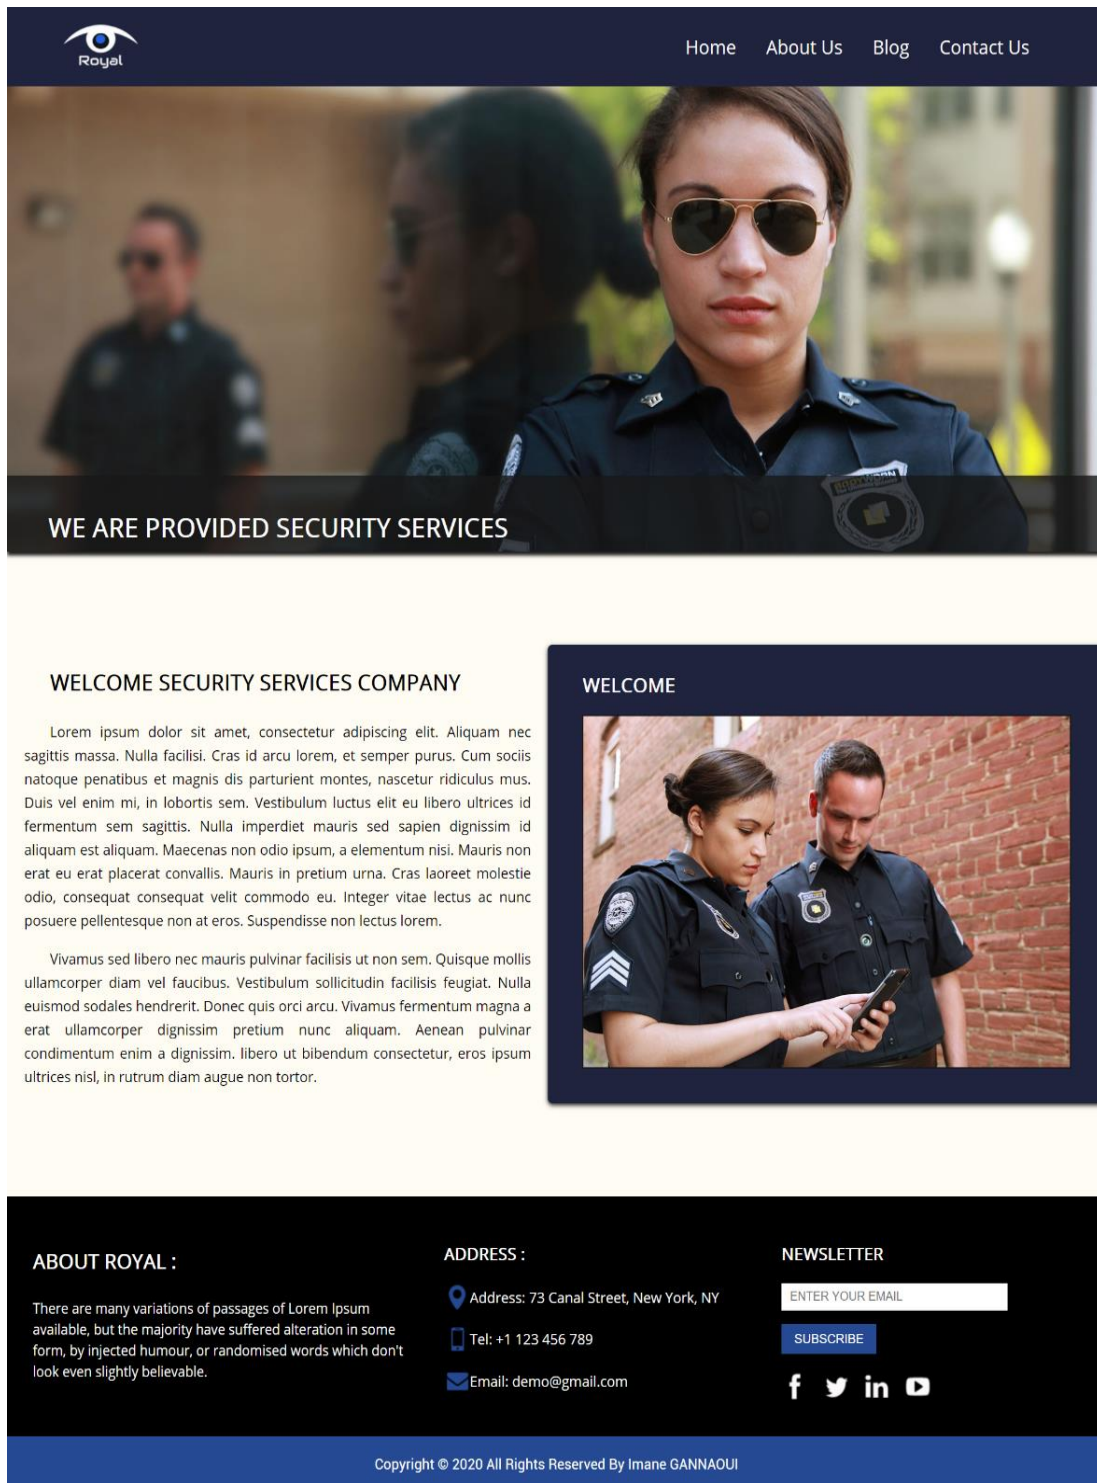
Royal

Home About Us Blog Contact Us

WE ARE PROVIDED SECURITY SERVICES

WELCOME SECURITY SERVICES COMPANY

Lorem ipsum dolor sit amet, consectetur adipiscing elit. Aliquam nec sagittis massa. Nulla facilisi. Cras id arcu lorem, et semper purus. Cum sociis natoque penatibus et magnis dis parturient montes, nascetur ridiculus mus. Duis vel enim mi, in lobortis sem. Vestibulum luctus elit eu libero ultrices id fermentum sem sagittis. Nulla imperdiet mauris sed sapien dignissim id aliquam est aliquam. Maecenas non odio ipsum, a elementum nisi. Mauris non erat eu erat placerat convallis. Mauris in pretium urna. Cras laoreet molestie odio, consequat consequat velit commodo eu. Integer vitae lectus ac nunc posuere pellentesque non at eros. Suspendisse non lectus lorem.

Vivamus sed libero nec mauris pulvinar facilisis ut non sem. Quisque mollis ullamcorper diam vel faucibus. Vestibulum sollicitudin facilisis feugiat. Nulla euismod sodales hendrerit. Donec quis orci arcu. Vivamus fermentum magna a erat ullamcorper dignissim pretium nunc aliquam. Aenean pulvinar condimentum enim a dignissim. libero ut bibendum consectetur, eros ipsum ultrices nisl, in rutrum diam augue non tortor.

WELCOME

ABOUT ROYAL :

There are many variations of passages of Lorem Ipsum available, but the majority have suffered alteration in some form, by injected humour, or randomised words which don't look even slightly believable.

ADDRESS :

Address: 73 Canal Street, New York, NY

Tel: +1 123 456 789

Email: demo@gmail.com

NEWSLETTER

ENTER YOUR EMAIL

SUBSCRIBE

Copyright © 2020 All Rights Reserved By Imane GANNAOUI